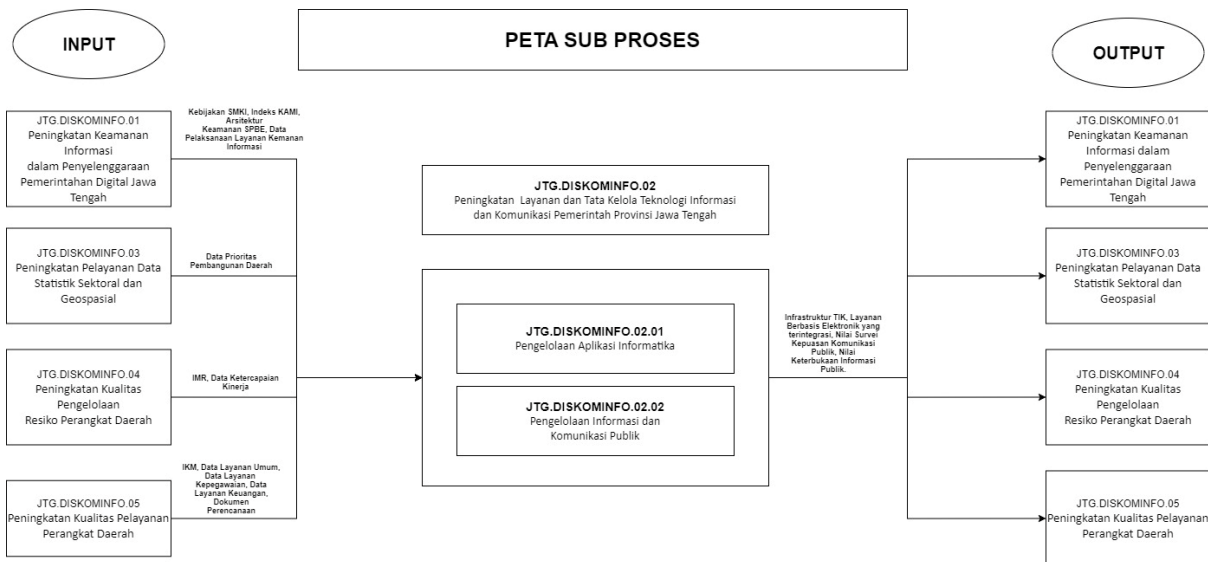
INPUT

PETA SUB PROSES

OUTPUT

JTG.DISKOMINFO.01
Peningkatan Keamanan Informasi dalam Penyelenggaraan Pemerintahan Digital Jawa Tengah

Kebijakan SMKI, Indeks KAMI, Arsitektur Keamanan SPBE, Data Pelaksanaan Layanan Kemanan Informasi

JTG.DISKOMINFO.03
Peningkatan Pelayanan Data Statistik Sektoral dan Geospasial

Data Prioritas Pembangunan Daerah

JTG.DISKOMINFO.04
Peningkatan Kualitas Pengelolaan Resiko Perangkat Daerah

IMR, Data Ketercapaian Kinerja

JTG.DISKOMINFO.05
Peningkatan Kualitas Pelayanan Perangkat Daerah

IKM, Data Layanan Umum, Data Layanan Kepegawaian, Data Layanan Keuangan, Dokumen Perencanaan

JTG.DISKOMINFO.02
Peningkatan Layanan dan Tata Kelola Teknologi Informasi dan Komunikasi Pemerintah Provinsi Jawa Tengah

JTG.DISKOMINFO.02.01
Pengelolaan Aplikasi Informatika

JTG.DISKOMINFO.02.02
Pengelolaan Informasi dan Komunikasi Publik

Infrastruktur TIK, Layanan Berbasis Elektronik yang terintegrasi, Nilai Survei Kepuasan Komunikasi Publik, Nilai Keterbukaan Informasi Publik.

JTG.DISKOMINFO.01
Peningkatan Keamanan Informasi dalam Penyelenggaraan Pemerintahan Digital Jawa Tengah

JTG.DISKOMINFO.03
Peningkatan Pelayanan Data Statistik Sektoral dan Geospasial

JTG.DISKOMINFO.04
Peningkatan Kualitas Pengelolaan Resiko Perangkat Daerah

JTG.DISKOMINFO.05
Peningkatan Kualitas Pelayanan Perangkat Daerah